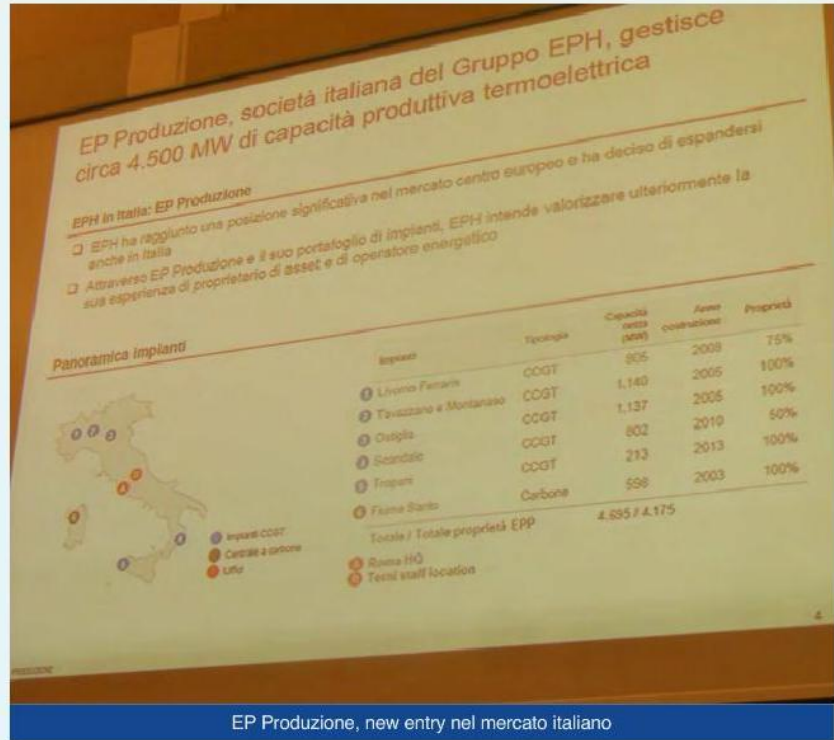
EP Produzione, società italiana del Gruppo EPH, gestisce circa 4.500 MW di capacità produttiva termoelettrica

EPH in Italia: EP Produzione

❑ EPH ha raggiunto una posizione significativa nel mercato centro europeo e ha deciso di espandersi anche in Italia

❑ Attraverso EP Produzione e il suo portafoglio di impianti, EPH intende valorizzare ulteriormente la sua esperienza di proprietario di asset e di operatore energetico

Panoramica impianti

| Impianti | Tipologia | Capacità netta (MW) | Anno costruzione | Proprietà |
|---|---|---|---|---|
| 1 Livorno Ferraris | CCGT | 805 | 2008 | 75% |
| 2 Tavazzano e Montanaso | CCGT | 1.140 | 2005 | 100% |
| 3 Ostiglia | CCGT | 1.137 | 2005 | 100% |
| 4 Scandale | CCGT | 802 | 2010 | 50% |
| 5 Trapani | CCGT | 213 | 2013 | 100% |
| 6 Fiume Santo | Carbone | 598 | 2003 | 100% |
| Totale / Totale proprietà EPP | | 4.695 / 4.175 | | |

Impianti CCGT
Centrale a carbone
Uffici

Roma HQ
Terni staff location

4

EP Produzione, new entry nel mercato italiano